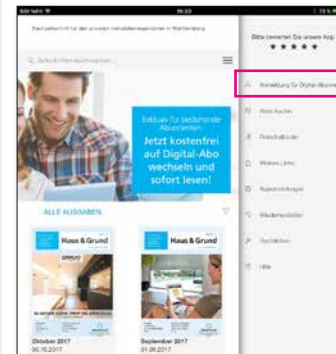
Fachzeitschrift für den privaten Immobilieneigentümer in Württemberg

Bitte bewerten Sie unsere App
★★★★★

Exklusiv für bestehende Abonnenten

Jetzt kostenfrei auf Digital-Abo wechseln und sofort lesen!

ALLE AUSGABEN

Haus & Grund

Haus & Grund

Oktober 2017

September 2017

Anmeldung für Digital-Abonn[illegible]

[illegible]

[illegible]

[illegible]

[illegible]

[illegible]

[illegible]

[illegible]